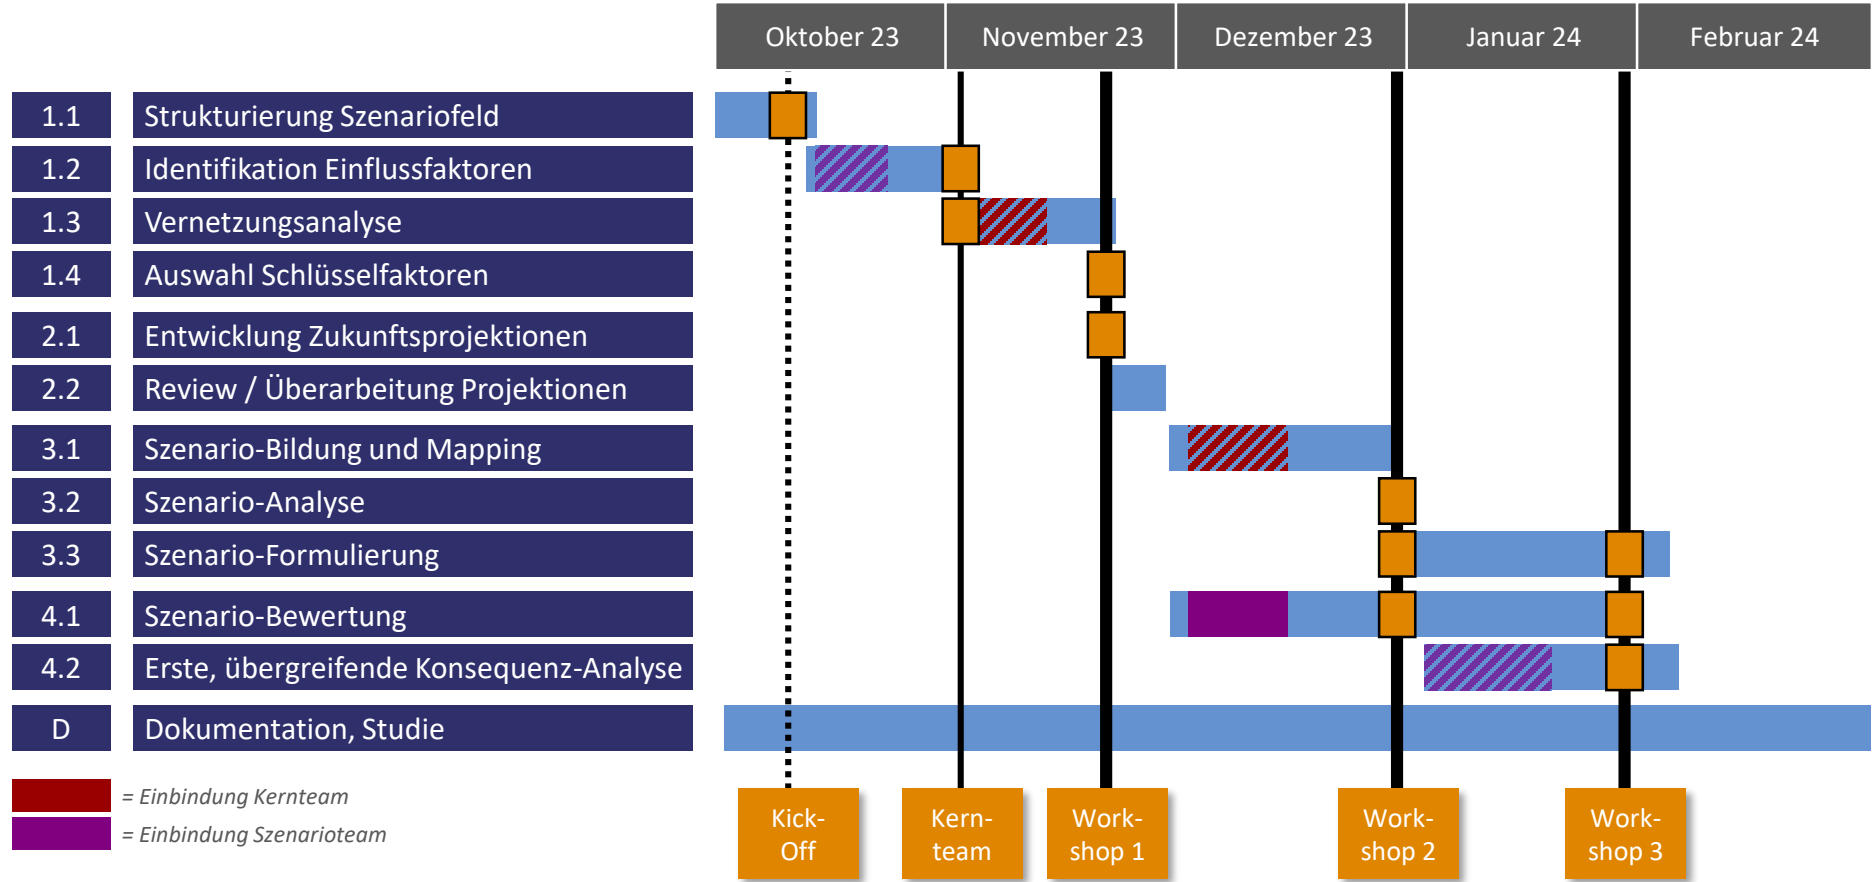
| Oktober 23 | November 23 | Dezember 23 | Januar 24 | Februar 24 |
|---|---|---|---|---|

1.1 Strukturierung Szenariofeld
1.2 Identifikation Einflussfaktoren
1.3 Vernetzungsanalyse
1.4 Auswahl Schlüsselfaktoren
2.1 Entwicklung Zukunftsprojektionen
2.2 Review / Überarbeitung Projektionen
3.1 Szenario-Bildung und Mapping
3.2 Szenario-Analyse
3.3 Szenario-Formulierung
4.1 Szenario-Bewertung
4.2 Erste, übergreifende Konsequenz-Analyse
D Dokumentation, Studie

= Einbindung Kernteam
= Einbindung Szenarioteam

Kick-Off
Kernteam
Workshop 1
Workshop 2
Workshop 3